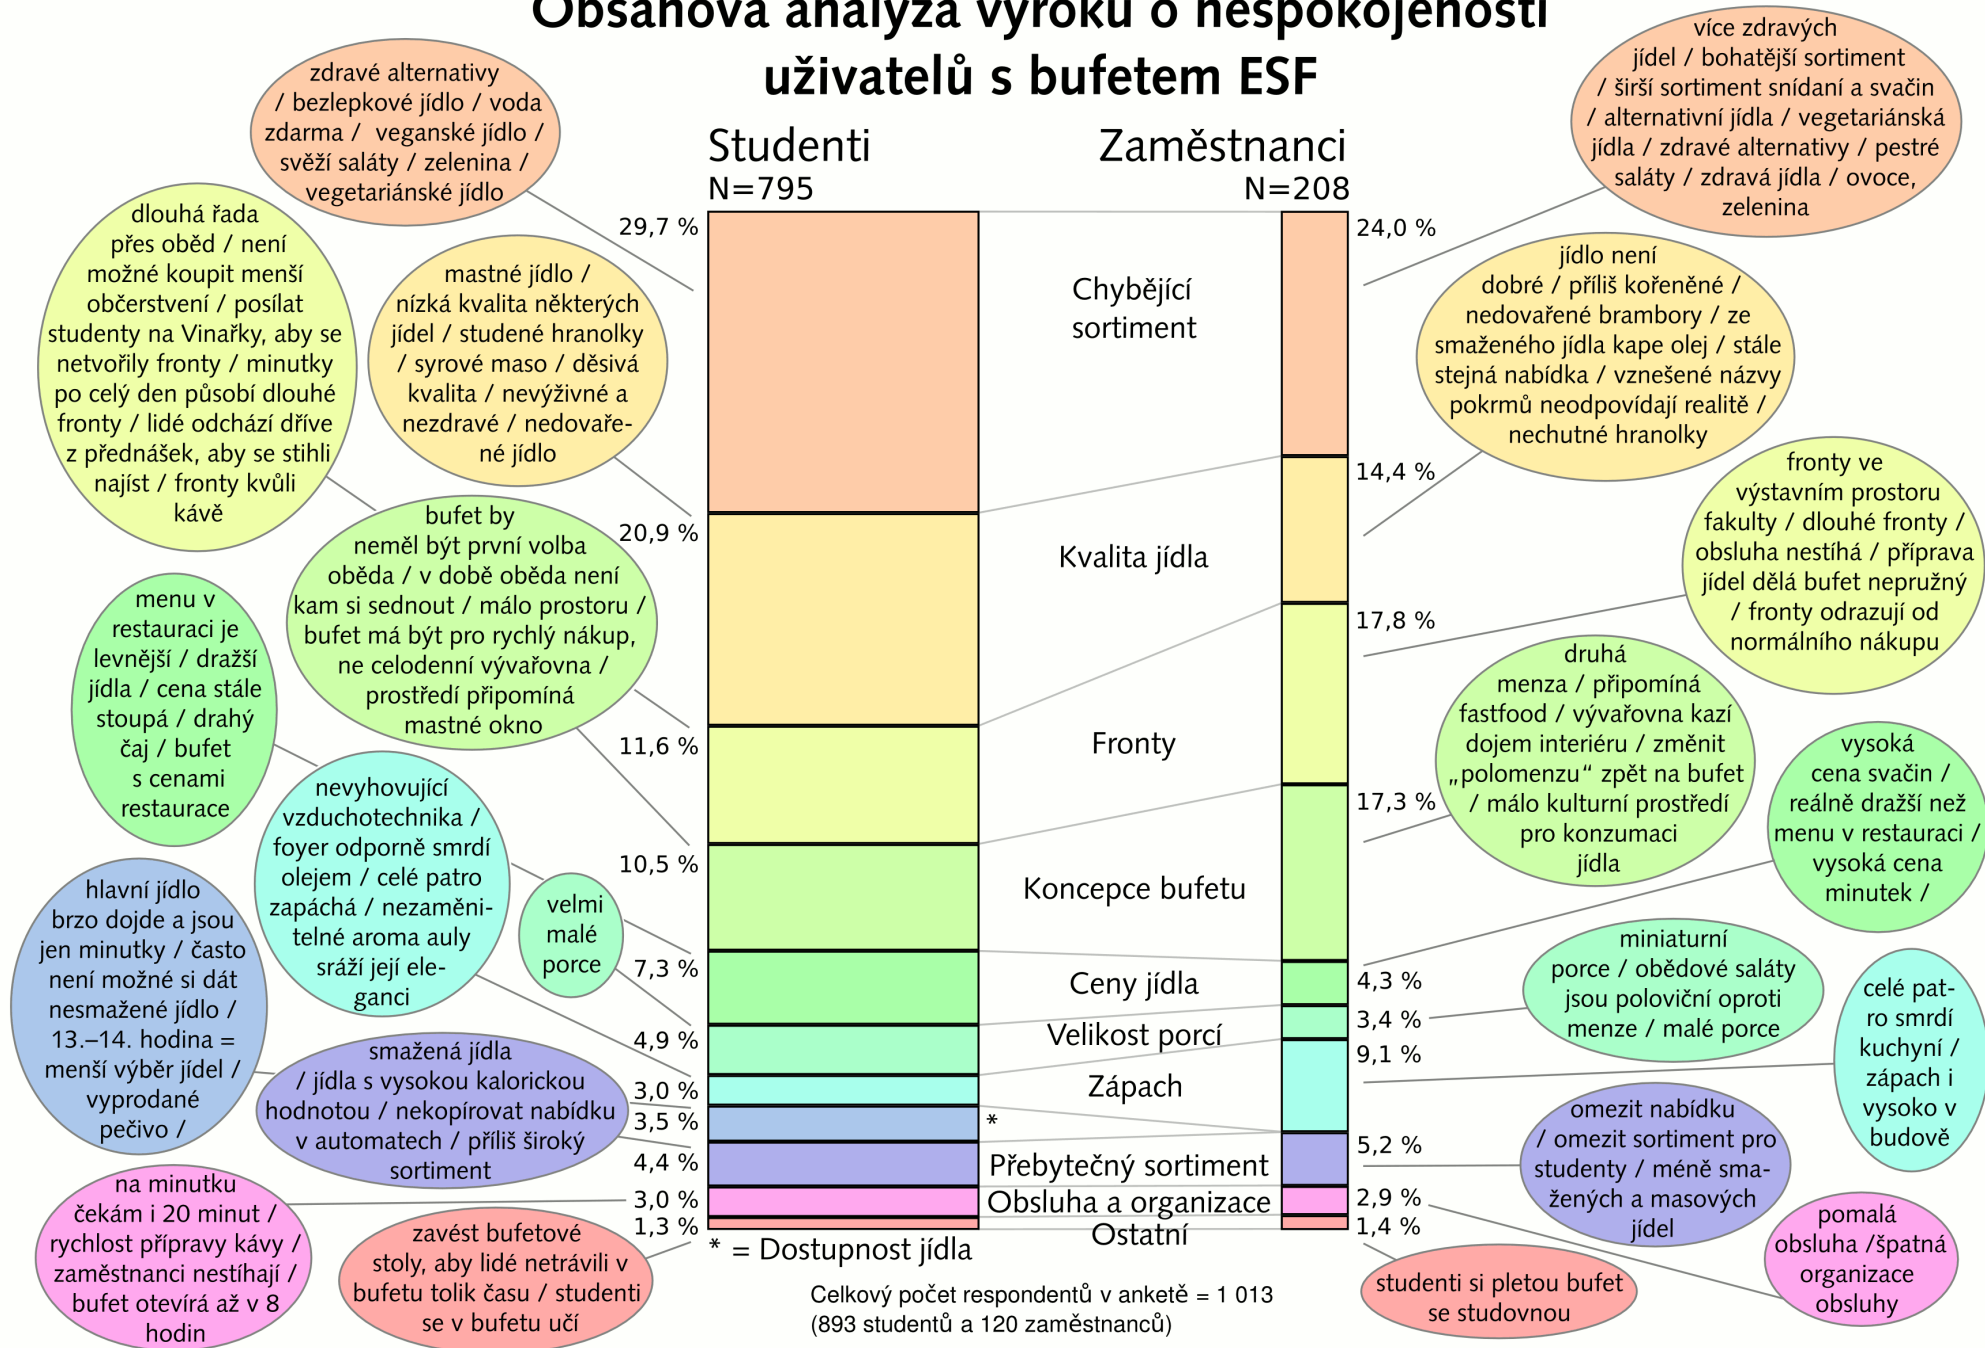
Obsahová analýza výroků o nespokojenosti uživatelů s bufetem ESF

Studenti
N=795

Zaměstnanci
N=208

zdravé alternativy / bezlepkové jídlo / voda zdarma / veganské jídlo / svěží saláty / zelenina / vegetariánské jídlo

dlouhá řada přes oběd / není možné koupit menší občerstvení / posílat studenty na Vinařky, aby se netvořily fronty / minutky po celý den působí dlouhé fronty / lidé odchází dříve z přednášek, aby se stihli najíst / fronty kvůli kávě

mastné jídlo / nízká kvalita některých jídel / studené hranolky / syrové maso / děsivá kvalita / nevýživné a nezdravé / nedovařené jídlo

bufet by neměl být první volba oběda / v době oběda není kam si sednout / málo prostoru / bufet má být pro rychlý nákup, ne celodenní vývařovna / prostředí připomíná mastné okno

menu v restauraci je levnější / dražší jídla / cena stále stoupá / drahý čaj / bufet s cenami restaurace

nevyhovující vzduchotechnika / foyer odporně smrdí olejem / celé patro zapáchá / nezaměnitelné aroma auly sráží její eleganci

velmi malé porce

hlavní jídlo brzo dojde a jsou jen minutky / často není možné si dát nesmažené jídlo / 13.–14. hodina = menší výběr jídel / vyprodané pečivo /

smažená jídla / jídla s vysokou kalorickou hodnotou / nekopírovat nabídku v automatech / příliš široký sortiment

na minutku čekám i 20 minut / rychlost přípravy kávy / zaměstnanci nestíhají / bufet otevírá až v 8 hodin

zavést bufetové stoly, aby lidé netrávili v bufetu tolik času / studenti se v bufetu učí

29,7 %
20,9 %
11,6 %
10,5 %
7,3 %
4,9 %
3,0 %
3,5 %
4,4 %
3,0 %
1,3 %

Chybějící sortiment
Kvalita jídla
Fronty
Koncepce bufetu
Ceny jídla
Velikost porcí
Zápach
*
Přebytečný sortiment
Obsluha a organizace
Ostatní

* = Dostupnost jídla

24,0 %
14,4 %
17,8 %
17,3 %
4,3 %
3,4 %
9,1 %
5,2 %
2,9 %
1,4 %

více zdravých jídel / bohatější sortiment / širší sortiment snídaní a svačin / alternativní jídla / vegetariánská jídla / zdravé alternativy / pestré saláty / zdravá jídla / ovoce, zelenina

jídlo není dobré / příliš kořeněné / nedovařené brambory / ze smaženého jídla kape olej / stále stejná nabídka / vznešené názvy pokrmů neodpovídají realitě / nechutné hranolky

fronty ve výstavním prostoru fakulty / dlouhé fronty / obsluha nestíhá / příprava jídel dělá bufet nepružný / fronty odrazují od normálního nákupu

druhá menza / připomíná fastfood / vývařovna kazí dojem interiéru / změnit „polomenzu“ zpět na bufet / málo kulturní prostředí pro konzumaci jídla

vysoká cena svačin / reálně dražší než menu v restauraci / vysoká cena minutek /

miniaturní porce / obědové saláty jsou poloviční oproti menze / malé porce

celé patro smrdí kuchyní / zápach i vysoko v budově

omezit nabídku / omezit sortiment pro studenty / méně smažených a masových jídel

pomalá obsluha /špatná organizace obsluhy

studenti si pletou bufet se studovnou

Celkový počet respondentů v anketě = 1 013
(893 studentů a 120 zaměstnanců)